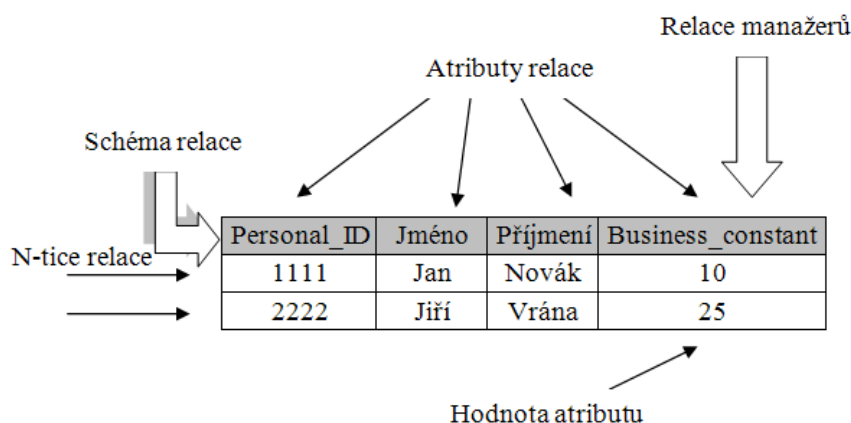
Relace manažerů

Atributy relace

Schéma relace

N-tice relace

| Personal_ID | Jméno | Příjmení | Business_constant |
|---|---|---|---|
| 1111 | Jan | Novák | 10 |
| 2222 | Jiří | Vrána | 25 |

Hodnota atributu